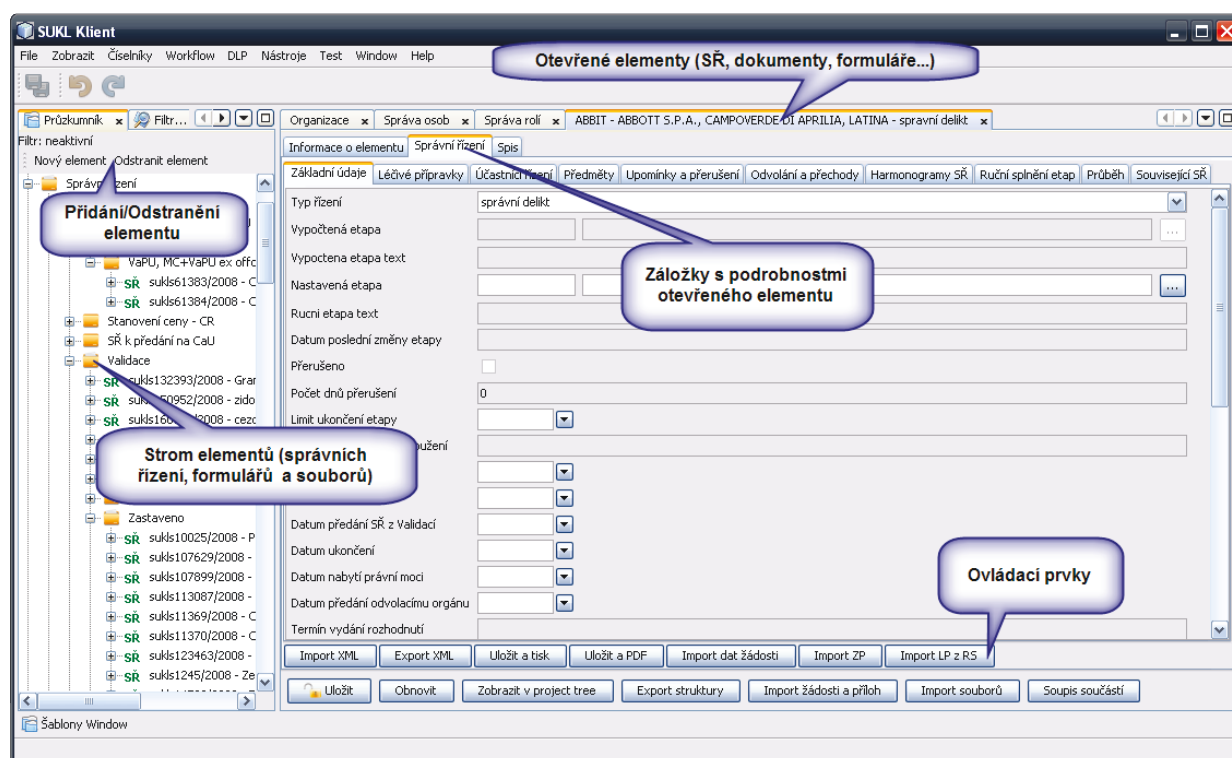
SUKL Klient

File Zobrazit Číselníky Workflow DLP Nástroje Test Window Help

Otevřené elementy (SŘ, dokumenty, formuláře...)

Průzkumník Filtr...

Organizace Správa osob Správa rolí ABBIT - ABBOTT S.P.A., CAMPOVERDE DI APRILIA, LATINA - spravní delikt

Filtr: neaktivní

Nový element Odstranit element

Informace o elementu Správní řízení Spis

Správní řízení

Přidání/Odstranění elementu

Základní údaje Léčivé přípravky Účastníci řízení Předměty Upomínky a přerušení Odvolání a přechody Harmonogramy SŘ Ruční splnění etap Průběh Související SŘ

VaPU, MC+VaPU ex offo

SŘ sukls61383/2008 - C

SŘ sukls61384/2008 - C

Stanovení ceny - CR

SŘ k předání na CaU

Validace

SŘ sukls132393/2008 - Gran

SŘ sukls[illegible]50952/2008 - zido

SŘ sukls160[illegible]/2008 - cezo

Zastaveno

SŘ sukls10025/2008 - P

SŘ sukls107629/2008 -

SŘ sukls107899/2008 -

SŘ sukls113087/2008 -

SŘ sukls11369/2008 - C

SŘ sukls11370/2008 - C

SŘ sukls123463/2008 -

SŘ sukls1245/2008 - Ze

Strom elementů (správních řízení, formulářů a souborů)

Typ řízení správní delikt

Vypočtená etapa

Vypoctena etapa text

Nastavená etapa

Rucni etapa text

Datum poslední změny etapy

Přerušeno

Počet dnů přerušení 0

Limit ukončení etapy

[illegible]oužení

Záložky s podrobnostmi otevřeného elementu

Datum předání SŘ z Validací

Datum ukončení

Datum nabytí právní moci

Datum předání odvolacímu orgánu

Termín vydání rozhodnutí

Ovládací prvky

Import XML Export XML Uložit a tisk Uložit a PDF Import dat žádosti Import ZP Import LP z RS

Uložit Obnovit Zobrazit v project tree Export struktury Import žádosti a příloh Import souborů Soupis součástí

Šablony Window